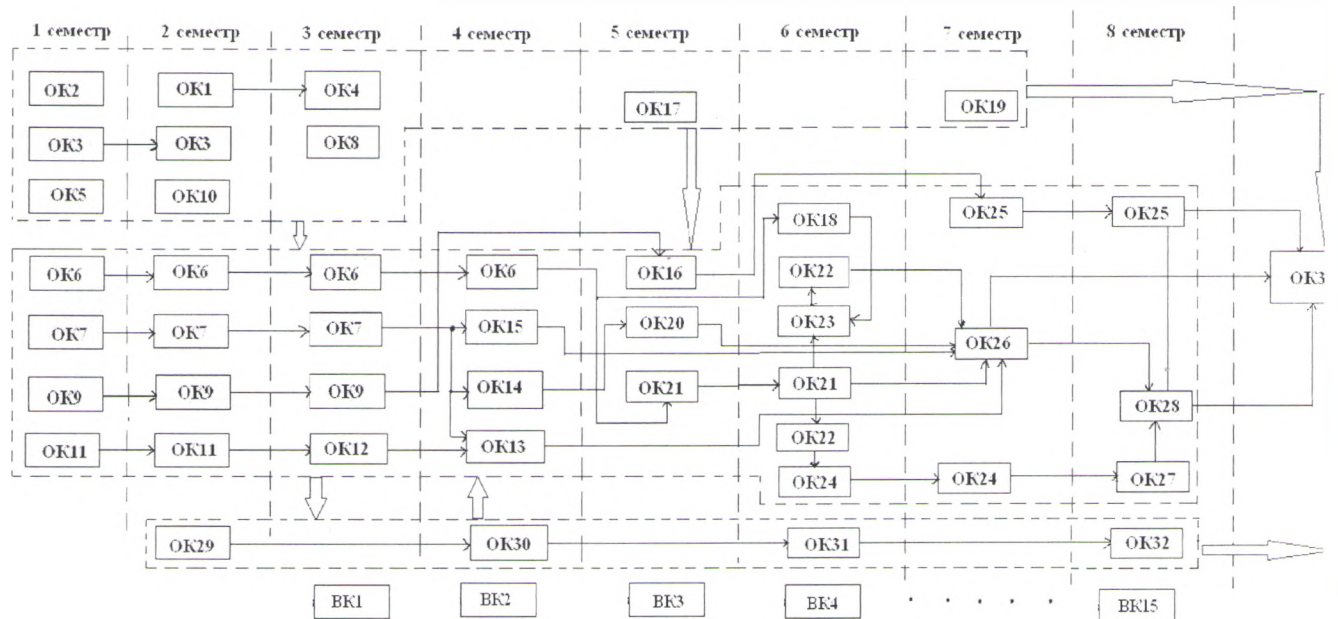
1 семестр 2 семестр 3 семестр 4 семестр 5 семестр 6 семестр 7 семестр 8 семестр

ОК2 ОК1 ОК4
ОК3 ОК3 ОК8
ОК5 ОК10
ОК17 ОК19
ОК25 ОК25
ОК18
ОК6 ОК6 ОК6 ОК6 ОК16
ОК22
ОК3
ОК7 ОК7 ОК7 ОК15 ОК20 ОК23
ОК26
ОК9 ОК9 ОК9 ОК14 ОК21 ОК21
ОК28
ОК11 ОК11 ОК12 ОК13
ОК22
ОК24 ОК24 ОК27
ОК29 ОК30 ОК31 ОК32

ВК1 ВК2 ВК3 ВК4 . . . . . ВК15